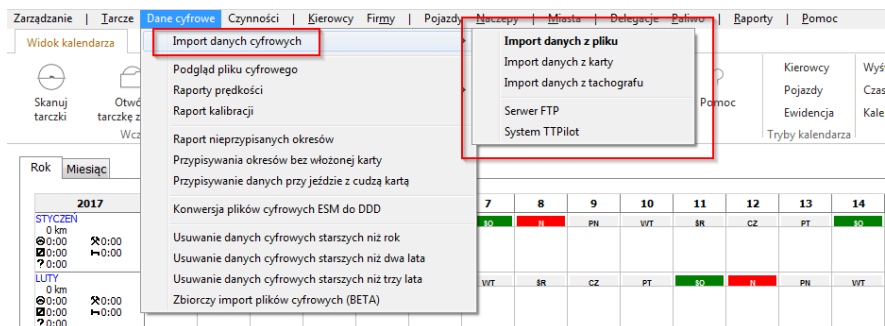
Zarządzanie | Tarcze | Dane cyfrowe | Czynności | Kierowcy | Firmy | Pojazdy | Naczepy | Miasta | Delegacje | Paliwo | Raporty | Pomoc

Widok kalendarza

Skanuj tarczki

Otw tarczkę z

Wcz

Import danych cyfrowych

Podgląd pliku cyfrowego
Raporty prędkości
Raport kalibracji

Raport nieprzypisanych okresów
Przypisywania okresów bez włożonej karty
Przypisywanie danych przy jeździe z cudzą kartą

Konwersja plików cyfrowych ESM do DDD

Usuwanie danych cyfrowych starszych niż rok
Usuwanie danych cyfrowych starszych niż dwa lata
Usuwanie danych cyfrowych starszych niż trzy lata
Zbiorczy import plików cyfrowych (BETA)

Import danych z pliku
Import danych z karty
Import danych z tachografu

Serwer FTP
System TTPilot

Pomoc

Kierowcy
Pojazdy
Ewidencja
Tryby kalendarza

Wyś
Czas
Kale

Rok | Miesiąc

2017

STYCZEŃ
0 km
0:00 0:00
0:00 0:00
0:00

LUTY
0 km
0:00 0:00
0:00 0:00
0:00

| 7 | 8 | 9 | 10 | 11 | 12 | 13 | 14 |
|---|---|---|---|---|---|---|---|
| SO | N | PN | WT | ŚR | CZ | PT | SO |
| WT | ŚR | CZ | PT | SO | N | PN | WT |